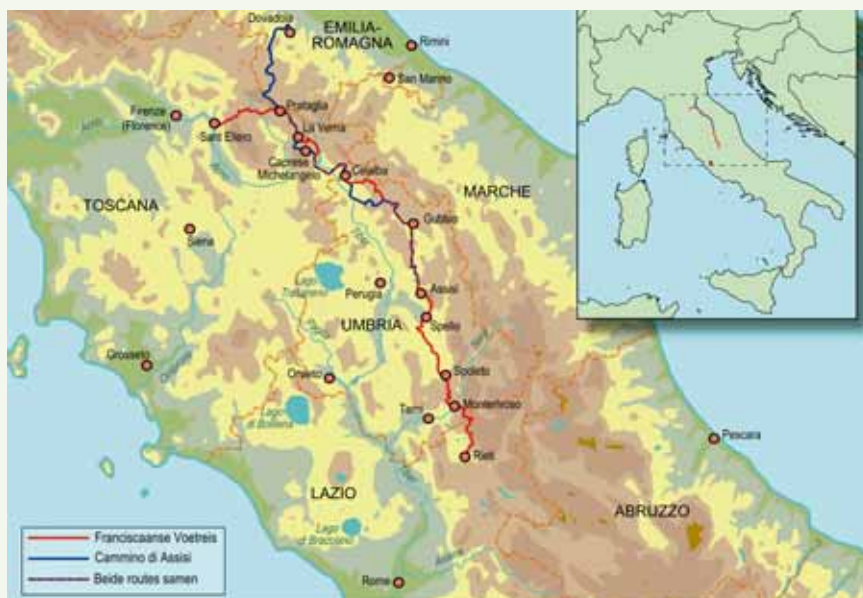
Dovadola
EMILIA-ROMAGNA
Rimini
San Marino
Firenze (Florence)
Arno
Pratalia
Sant Eliero
La Verna
Caprese Michelangelo
Citerna
TOSCANA
MARCHE
Gubbio
Siena
Lago Trasimeno
Perugia
Assisi
UMBRIA
Spello
Grosseto
Spoleto
Orvieto
Lago di Bolsena
Terni
Monteluco
Rieti
Pescara
LAZIO
ABRUZZO
Lago di Bracciano
Rome

Franciscaanse Voetreis
Cammino di Assisi
Beide routes samen